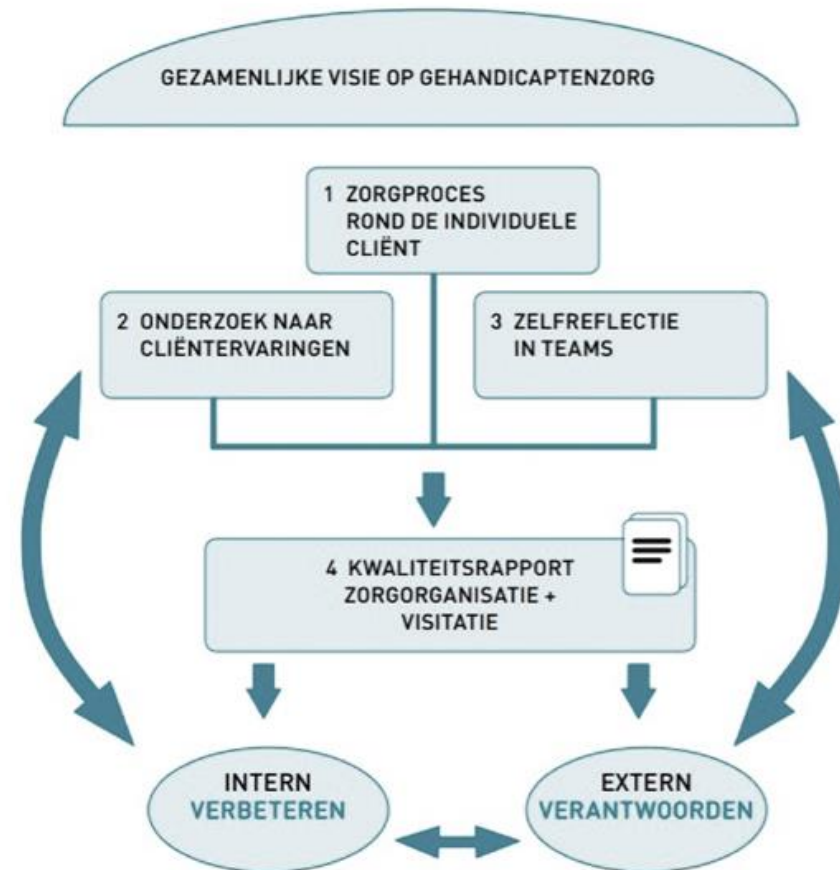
GEZAMENLIJKE VISIE OP GEHANDICAPTENZORG

1 ZORGPROCES ROND DE INDIVIDUELE CLIËNT

2 ONDERZOEK NAAR CLIËNTERVARINGEN

3 ZELFREFLECTIE IN TEAMS

4 KWALITEITSRAPPORT ZORGORGANISATIE + VISITATIE

INTERN VERBETEREN

EXTERN VERANTWOORDEN